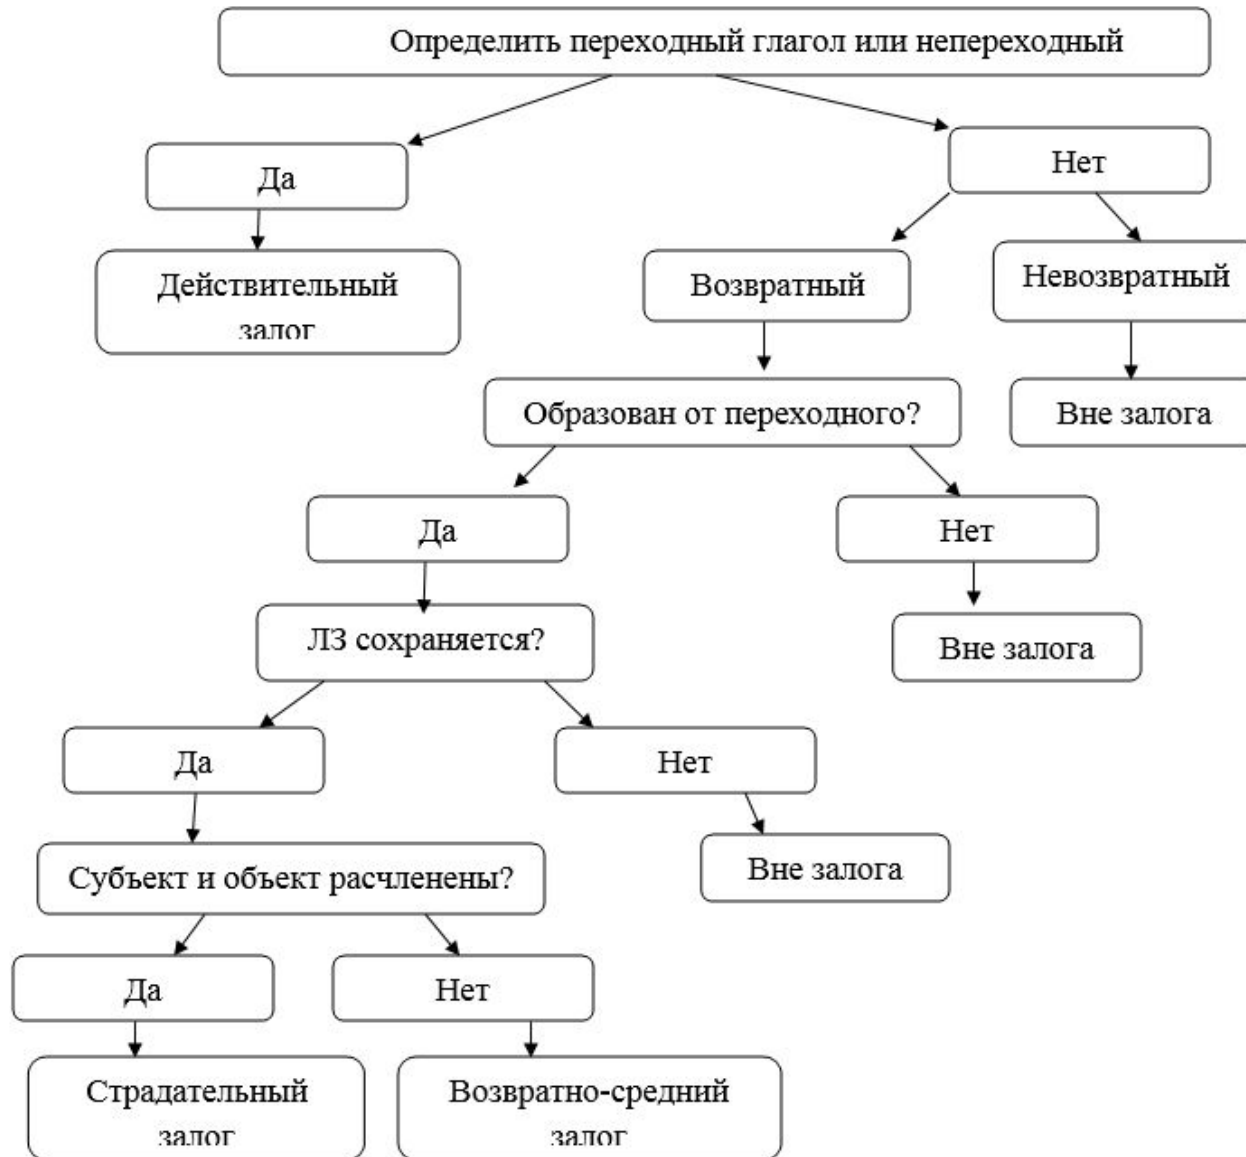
Определить переходный глагол или непереходный

Да

Действительный залог

Нет

Возвратный

Невозвратный

Вне залога

Образован от переходного?

Да

Нет

Вне залога

ЛЗ сохраняется?

Да

Нет

Вне залога

Субъект и объект расчленены?

Да

Нет

Страдательный залог

Возвратно-средний залог